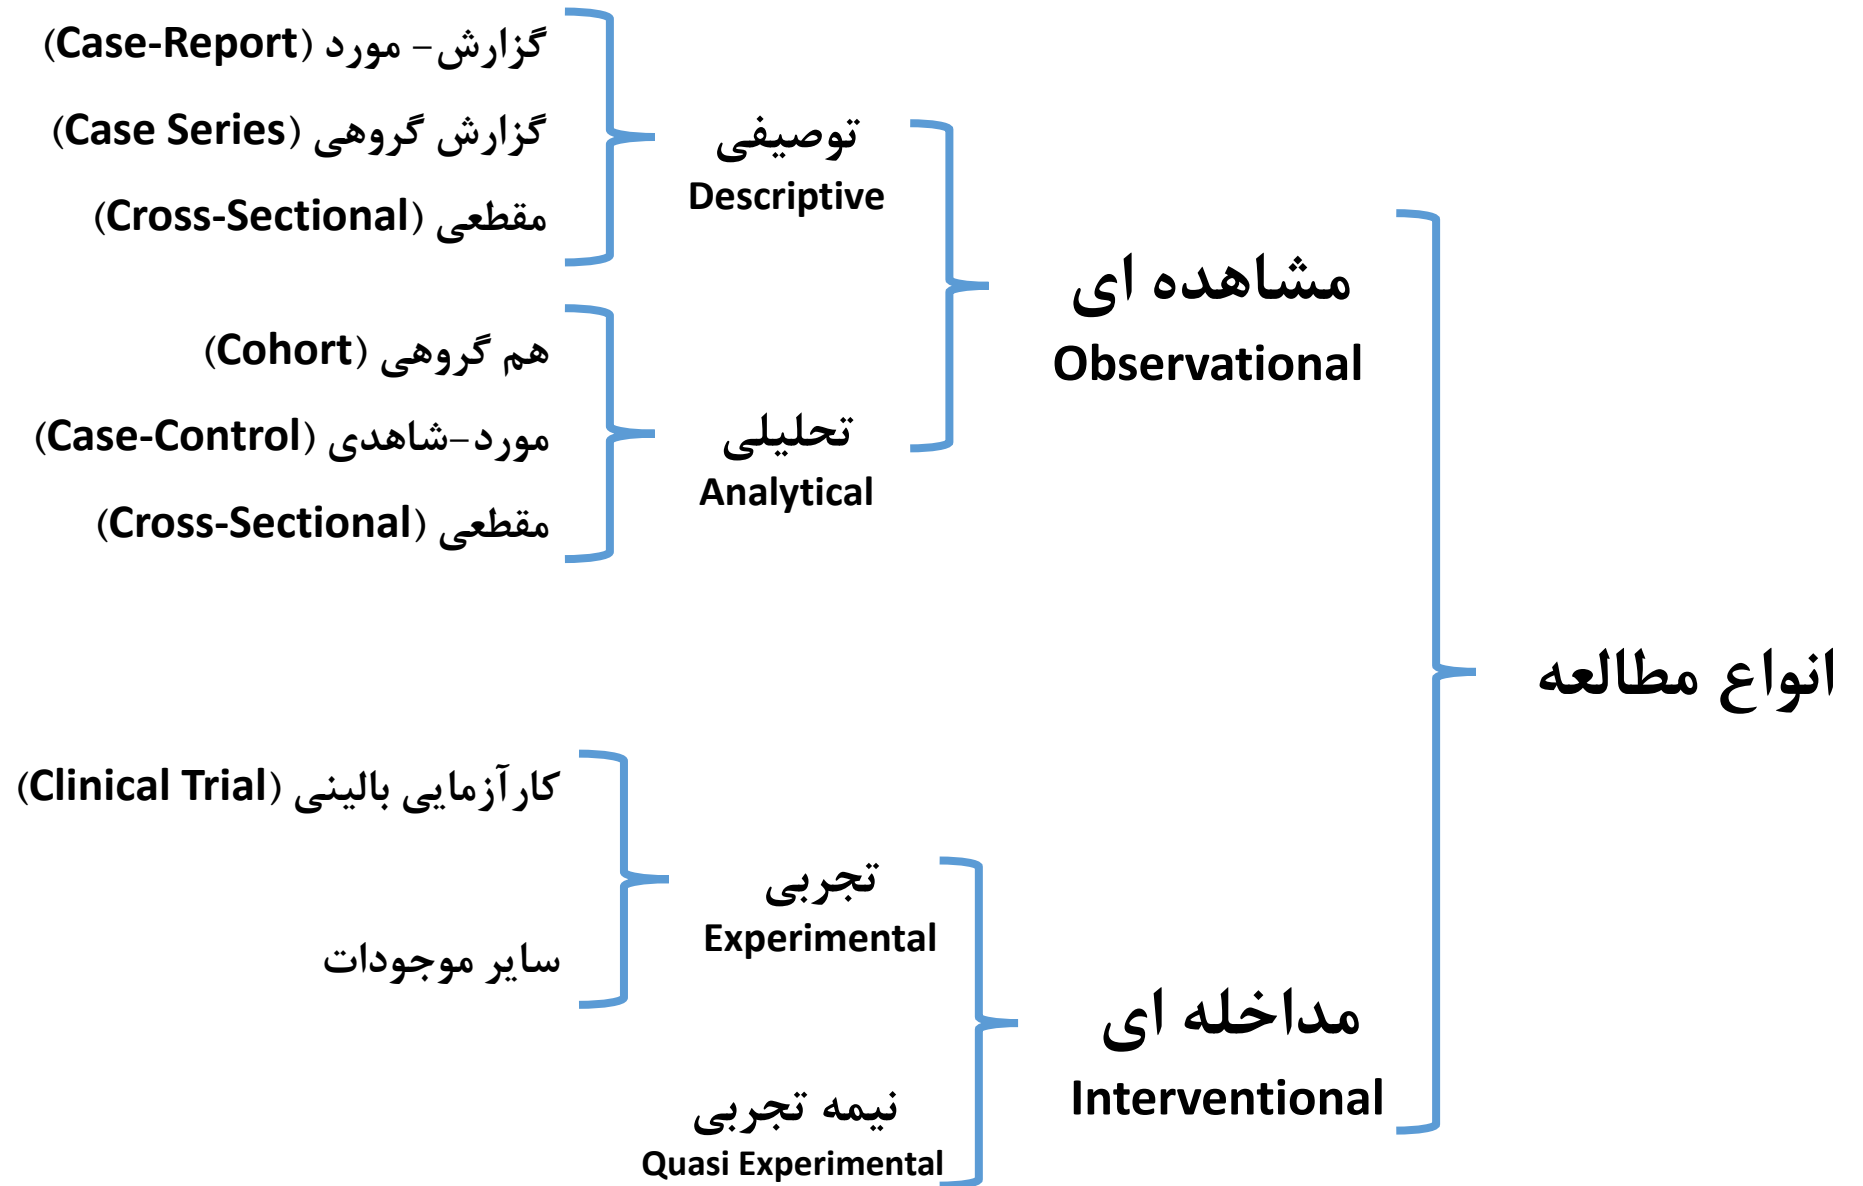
انواع مطالعه

مشاهده ای
Observational

توصیفی
Descriptive

گزارش- مورد (Case-Report)
گزارش گروهی (Case Series)
مقطعی (Cross-Sectional)

تحلیلی
Analytical

هم گروهی (Cohort)
مورد-شاهدی (Case-Control)
مقطعی (Cross-Sectional)

مداخله ای
Interventional

تجربی
Experimental

کارآزمایی بالینی (Clinical Trial)
سایر موجودات

نیمه تجربی
Quasi Experimental